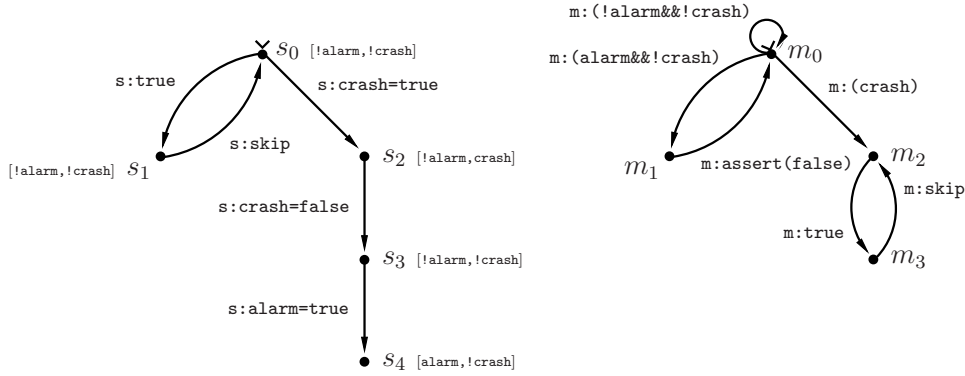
$s_0$ [!alarm,!crash]

s:true

s:crash=true

s:skip

[!alarm,!crash] $s_1$

$s_2$ [!alarm,crash]

s:crash=false

$s_3$ [!alarm,!crash]

s:alarm=true

$s_4$ [alarm,!crash]

m:(!alarm&&!crash)

m:(alarm&&!crash)

$m_0$

m:(crash)

$m_1$

m:assert(false)

$m_2$

m:skip

m:true

$m_3$